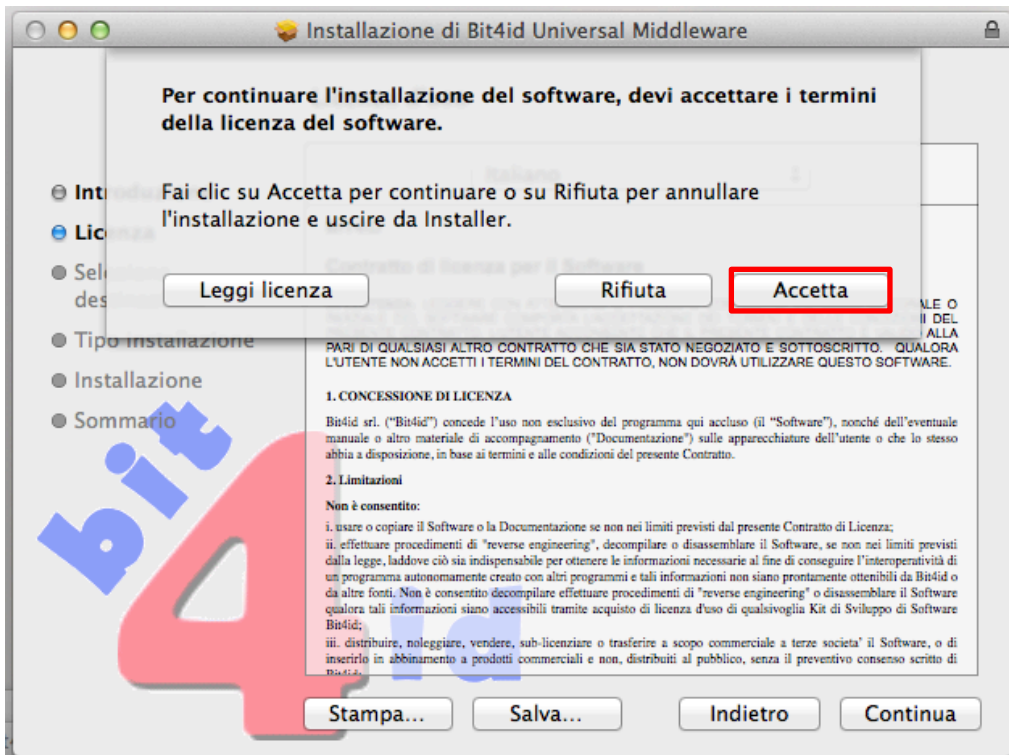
Installazione di Bit4id Universal Middleware

Per continuare l'installazione del software, devi accettare i termini della licenza del software.

Fai clic su Accetta per continuare o su Rifiuta per annullare l'installazione e uscire da Installer.

Leggi licenza

Rifiuta

Accetta

Intr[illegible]

Lic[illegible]

Sel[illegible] des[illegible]

Tipo installazione

Installazione

Sommario

Italiano

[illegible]

Contratto di licenza per il Software

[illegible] PARI DI QUALSIASI ALTRO CONTRATTO CHE SIA STATO NEGOZIATO E SOTTOSCRITTO. QUALORA L'UTENTE NON ACCETTI I TERMINI DEL CONTRATTO, NON DOVRÀ UTILIZZARE QUESTO SOFTWARE.

1. CONCESSIONE DI LICENZA

Bit4id srl. ("Bit4id") concede l'uso non esclusivo del programma qui accluso (il "Software"), nonché dell'eventuale manuale o altro materiale di accompagnamento ("Documentazione") sulle apparecchiature dell'utente o che lo stesso abbia a disposizione, in base ai termini e alle condizioni del presente Contratto.

2. Limitazioni

Non è consentito:

i. usare o copiare il Software o la Documentazione se non nei limiti previsti dal presente Contratto di Licenza;

ii. effettuare procedimenti di "reverse engineering", decompilare o disassemblare il Software, se non nei limiti previsti dalla legge, laddove ciò sia indispensabile per ottenere le informazioni necessarie al fine di conseguire l'interoperatività di un programma autonomamente creato con altri programmi e tali informazioni non siano prontamente ottenibili da Bit4id o da altre fonti. Non è consentito decompilare effettuare procedimenti di "reverse engineering" o disassemblare il Software qualora tali informazioni siano accessibili tramite acquisto di licenza d'uso di qualsivoglia Kit di Sviluppo di Software Bit4id;

iii. distribuire, noleggiare, vendere, sub-licenziare o trasferire a scopo commerciale a terze societa' il Software, o di inserirlo in abbinamento a prodotti commerciali e non, distribuiti al pubblico, senza il preventivo consenso scritto di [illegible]

bit4id

Stampa...

Salva...

Indietro

Continua